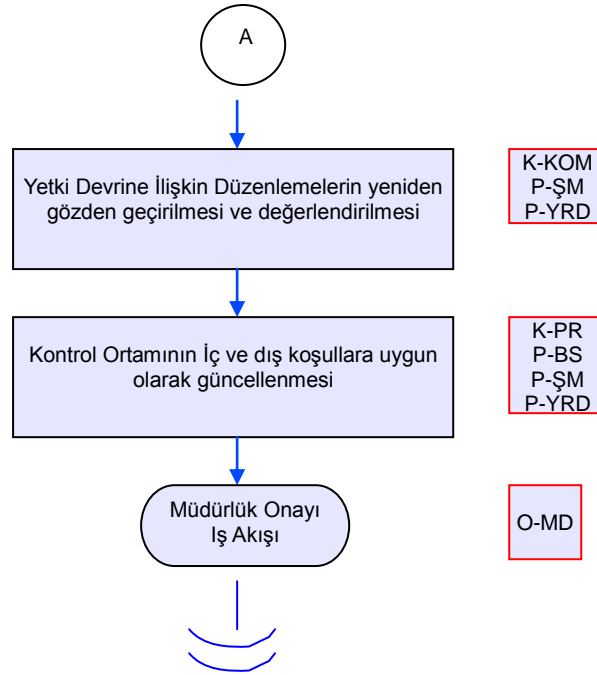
A

Yetki Devrine İlişkin Düzenlemelerin yeniden gözden geçirilmesi ve değerlendirilmesi

K-KOM
P-ŞM
P-YRD

Kontrol Ortamının İç ve dış koşullara uygun olarak güncellenmesi

K-PR
P-BS
P-ŞM
P-YRD

Müdürlük Onayı
Iş Akışı

O-MD